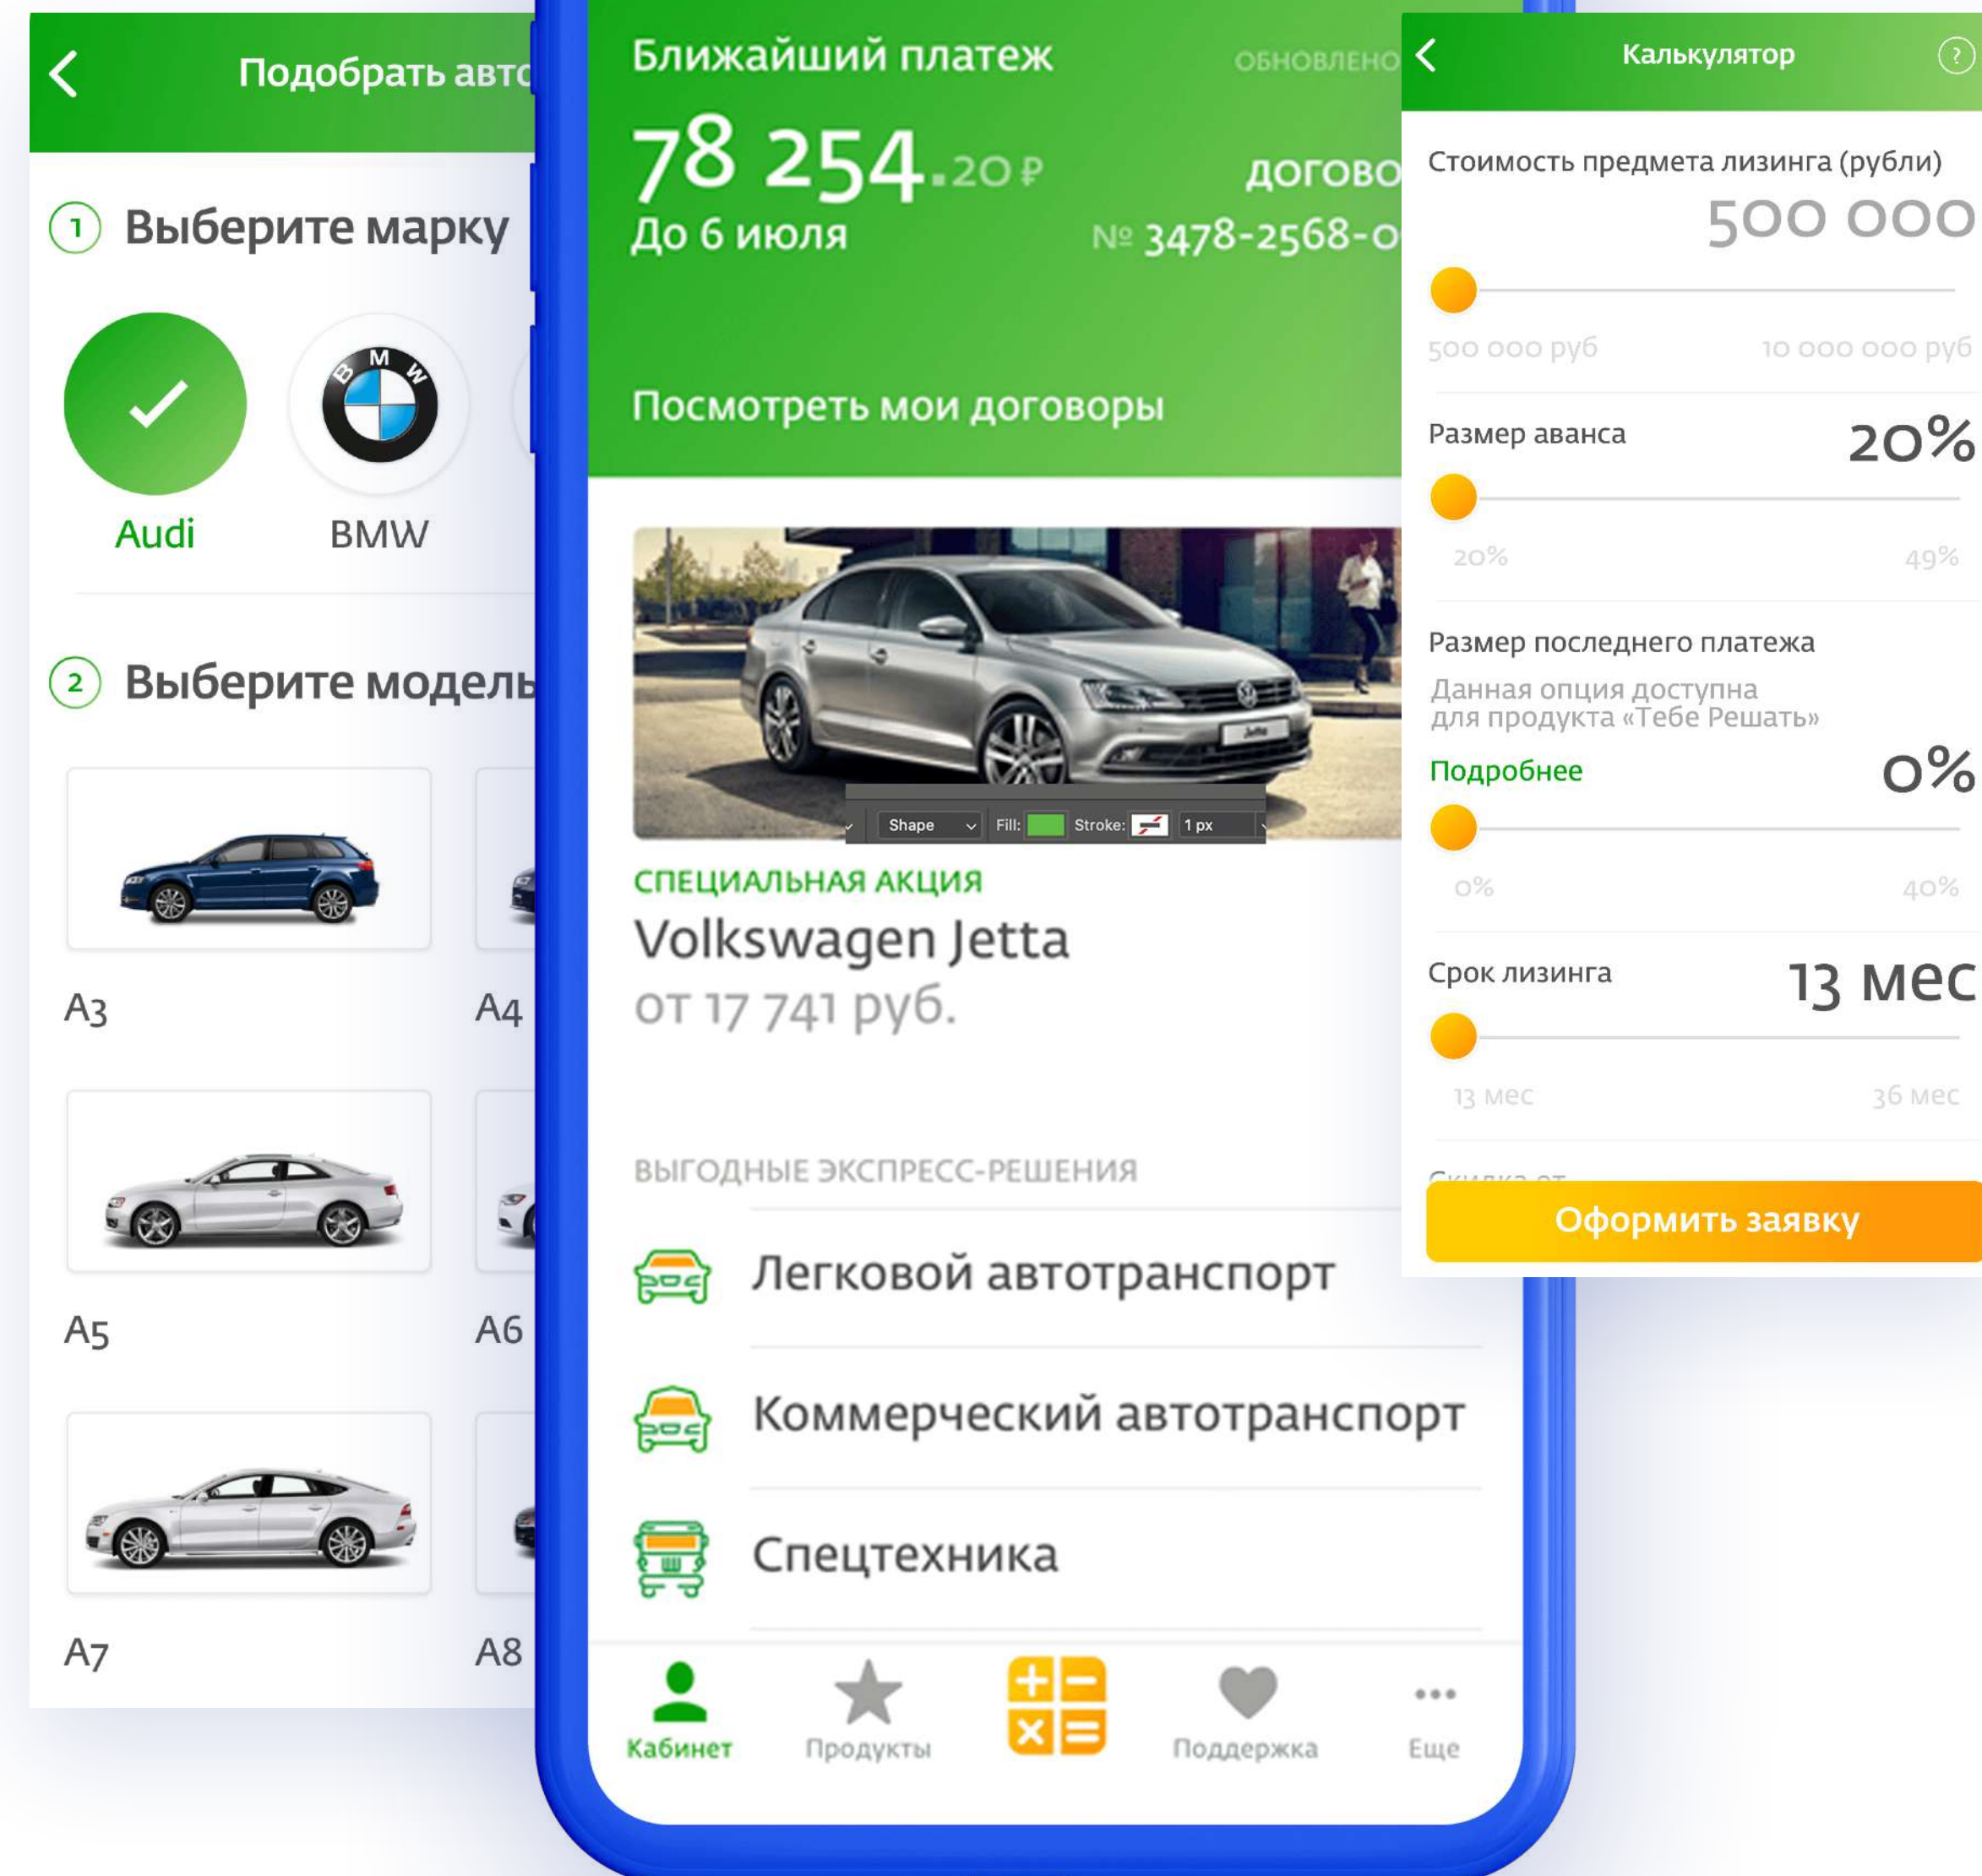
Подобрать авто

1 Выберите марку

Audi

BMW

2 Выберите модель

A3

A4

A5

A6

A7

A8

Ближайший платеж

ОБНОВЛЕНО

78 254.20 ₽

До 6 июля

договор

№ 3478-2568-0

Посмотреть мои договоры

Shape Fill: Stroke: 1 px

СПЕЦИАЛЬНАЯ АКЦИЯ

Volkswagen Jetta

от 17 741 руб.

ВЫГОДНЫЕ ЭКСПРЕСС-РЕШЕНИЯ

Легковой автотранспорт

Коммерческий автотранспорт

Спецтехника

Кабинет

Продукты

Поддержка

Еще

Калькулятор

Стоимость предмета лизинга (рубли)

500 000

500 000 руб

10 000 000 руб

Размер аванса

20%

20%

49%

Размер последнего платежа

Данная опция доступна для продукта «Тебе Решать»

Подробнее

0%

0%

40%

Срок лизинга

13 мес

13 мес

36 мес

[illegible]

Оформить заявку